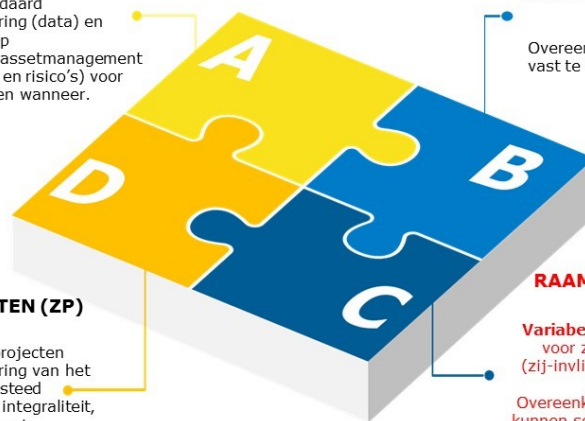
daard
ring (data) en
p
assetmanagement
en risico's) voor
en wanneer.

Overeen
vast te

A

B

D

C

TEN (ZP)

rojecten
ring van het
steed
integraliteit,

RAAM

Variabe
voor z
(zij-invli

Overeenk
kunnen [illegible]